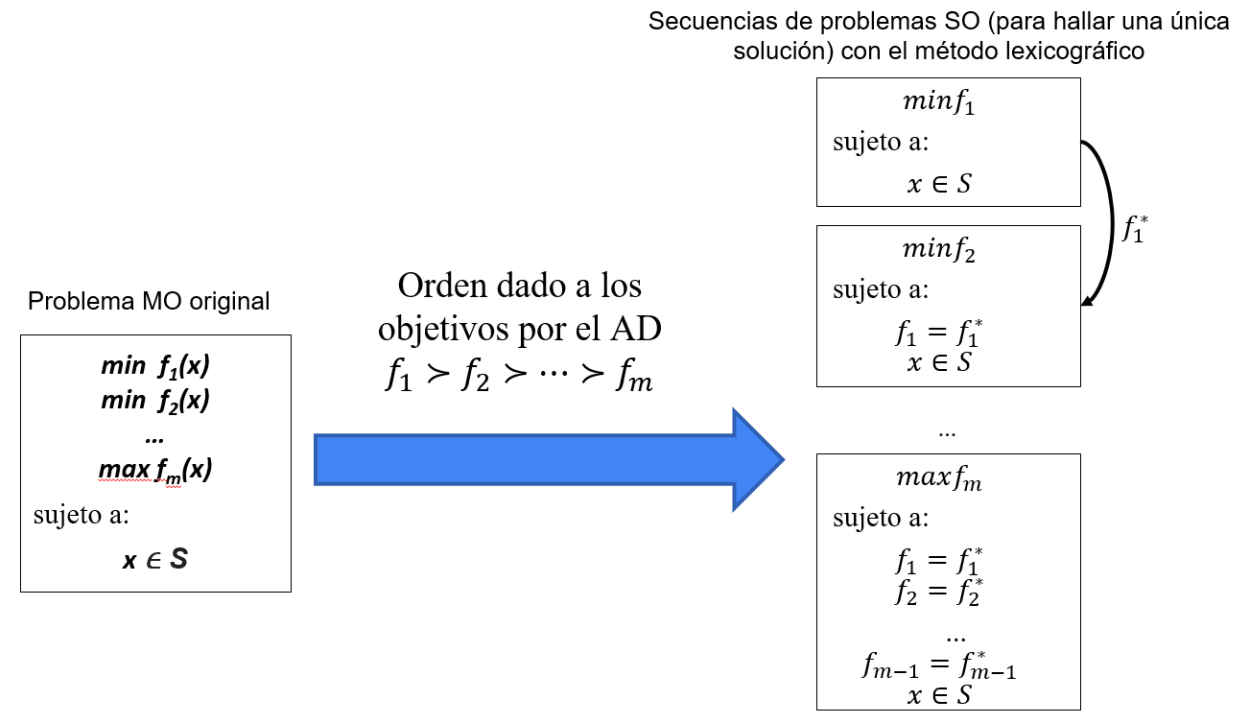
Secuencias de problemas SO (para hallar una única solución) con el método lexicográfico

Problema MO original

min $f_1(x)$
min $f_2(x)$
...
max $f_m(x)$
sujeto a:
$x \in S$

Orden dado a los objetivos por el AD
$f_1 \succ f_2 \succ \cdots \succ f_m$

$min f_1$
sujeto a:
$x \in S$

$f_1^*$

$min f_2$
sujeto a:
$f_1 = f_1^*$
$x \in S$

...

$max f_m$
sujeto a:
$f_1 = f_1^*$
$f_2 = f_2^*$
...
$f_{m-1} = f_{m-1}^*$
$x \in S$